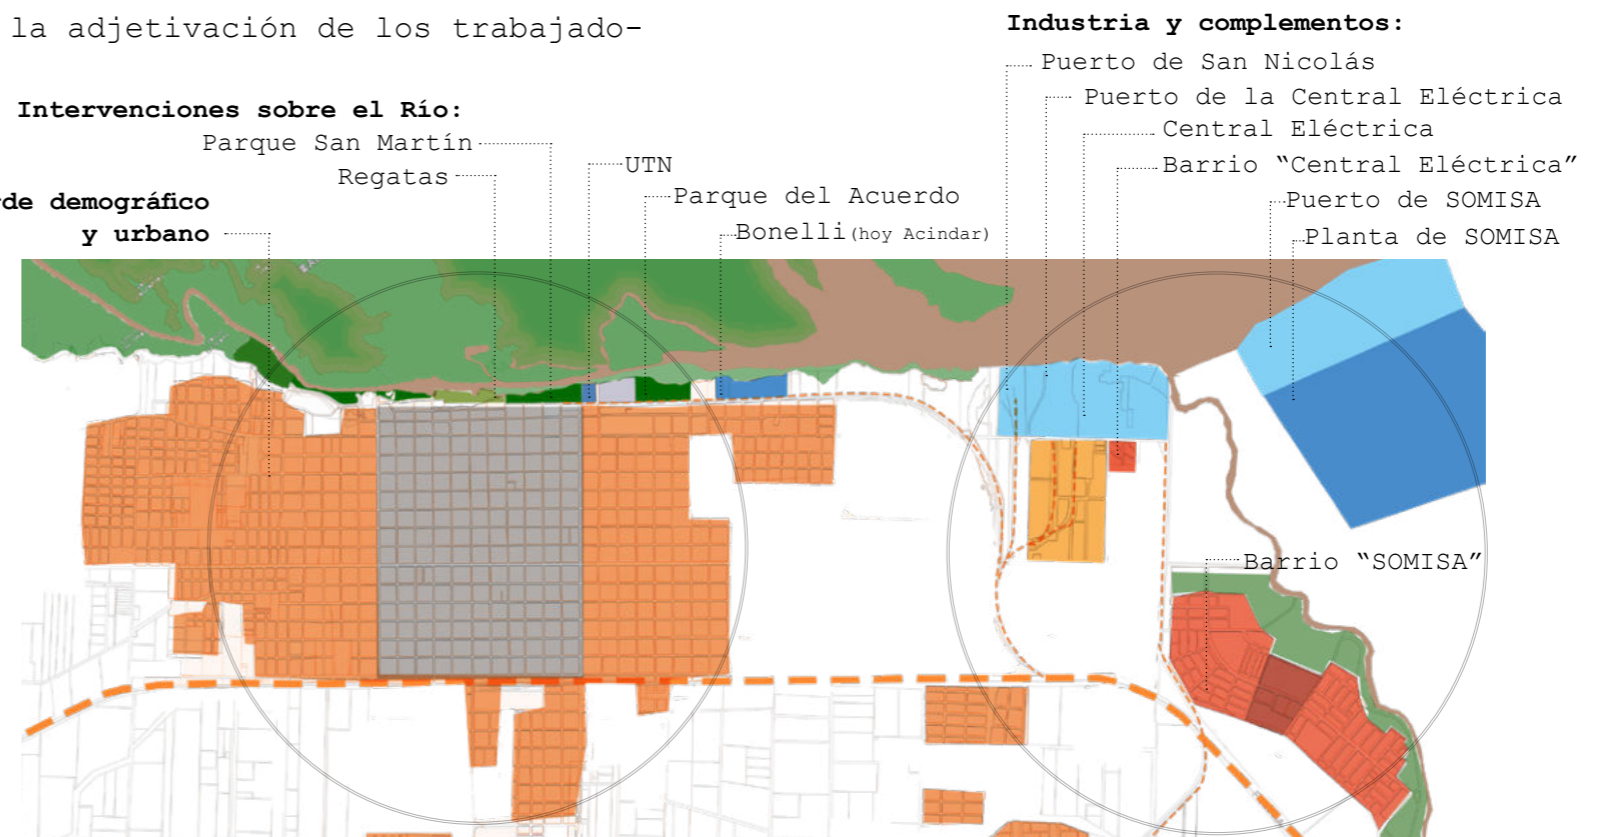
la adjetivación de los trabajado-

Intervenciones sobre el Río:
Parque San Martín
Regatas

de demográfico
y urbano

UTN
Parque del Acuerdo
Bonelli (hoy Acindar)

Industria y complementos:
Puerto de San Nicolás
Puerto de la Central Eléctrica
Central Eléctrica
Barrio "Central Eléctrica"
Puerto de SOMISA
Planta de SOMISA

Barrio "SOMISA"